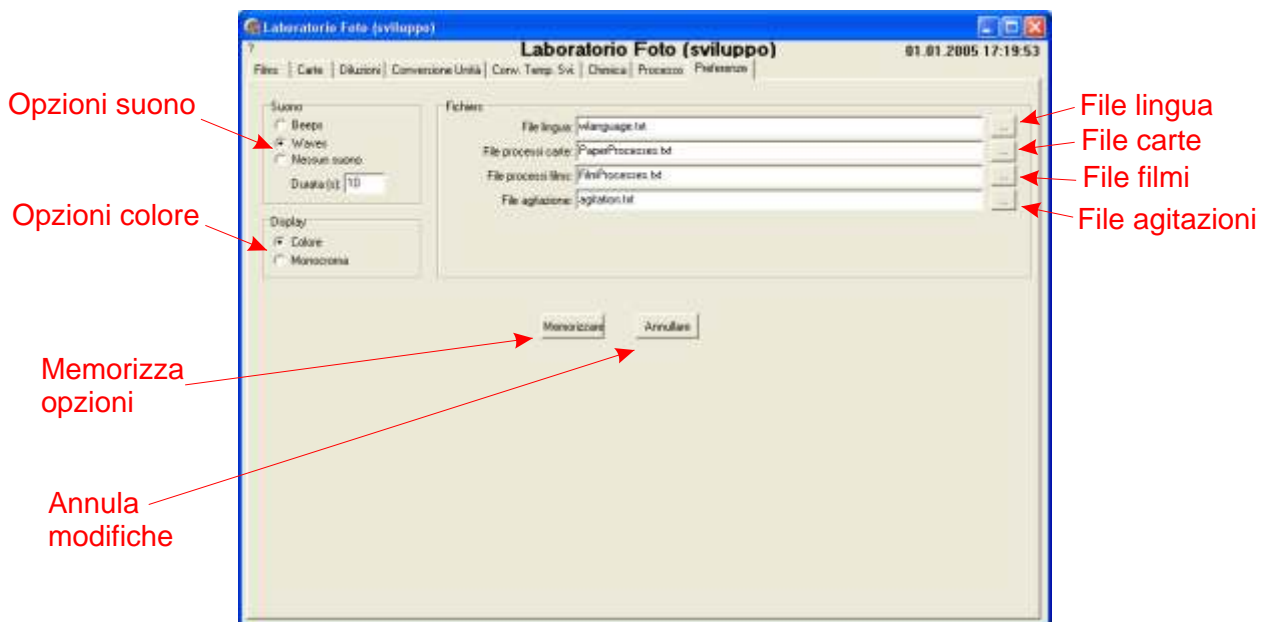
Laboratorio Foto (sviluppo)

?

Laboratorio Foto (sviluppo)

01.01.2005 17:19:53

Films | Carte | Diluzioni | Conversione Unità | Conv. Temp. Svi. | Chimica | Processo | Preferenze

Opzioni suono

Suono
Beeps
Waves
Nessun suono
Durata [s]: 10

Opzioni colore

Display
Colore
Monocroma

Fichiers
File lingua: vilanguage.txt
File processi carte: PaperProcesses.txt
File processi films: FilmProcesses.txt
File agitazione: agitation.txt

File lingua
File carte
File filmi
File agitazioni

Memorizzare
Annullare

Memorizza opzioni

Annula modifiche